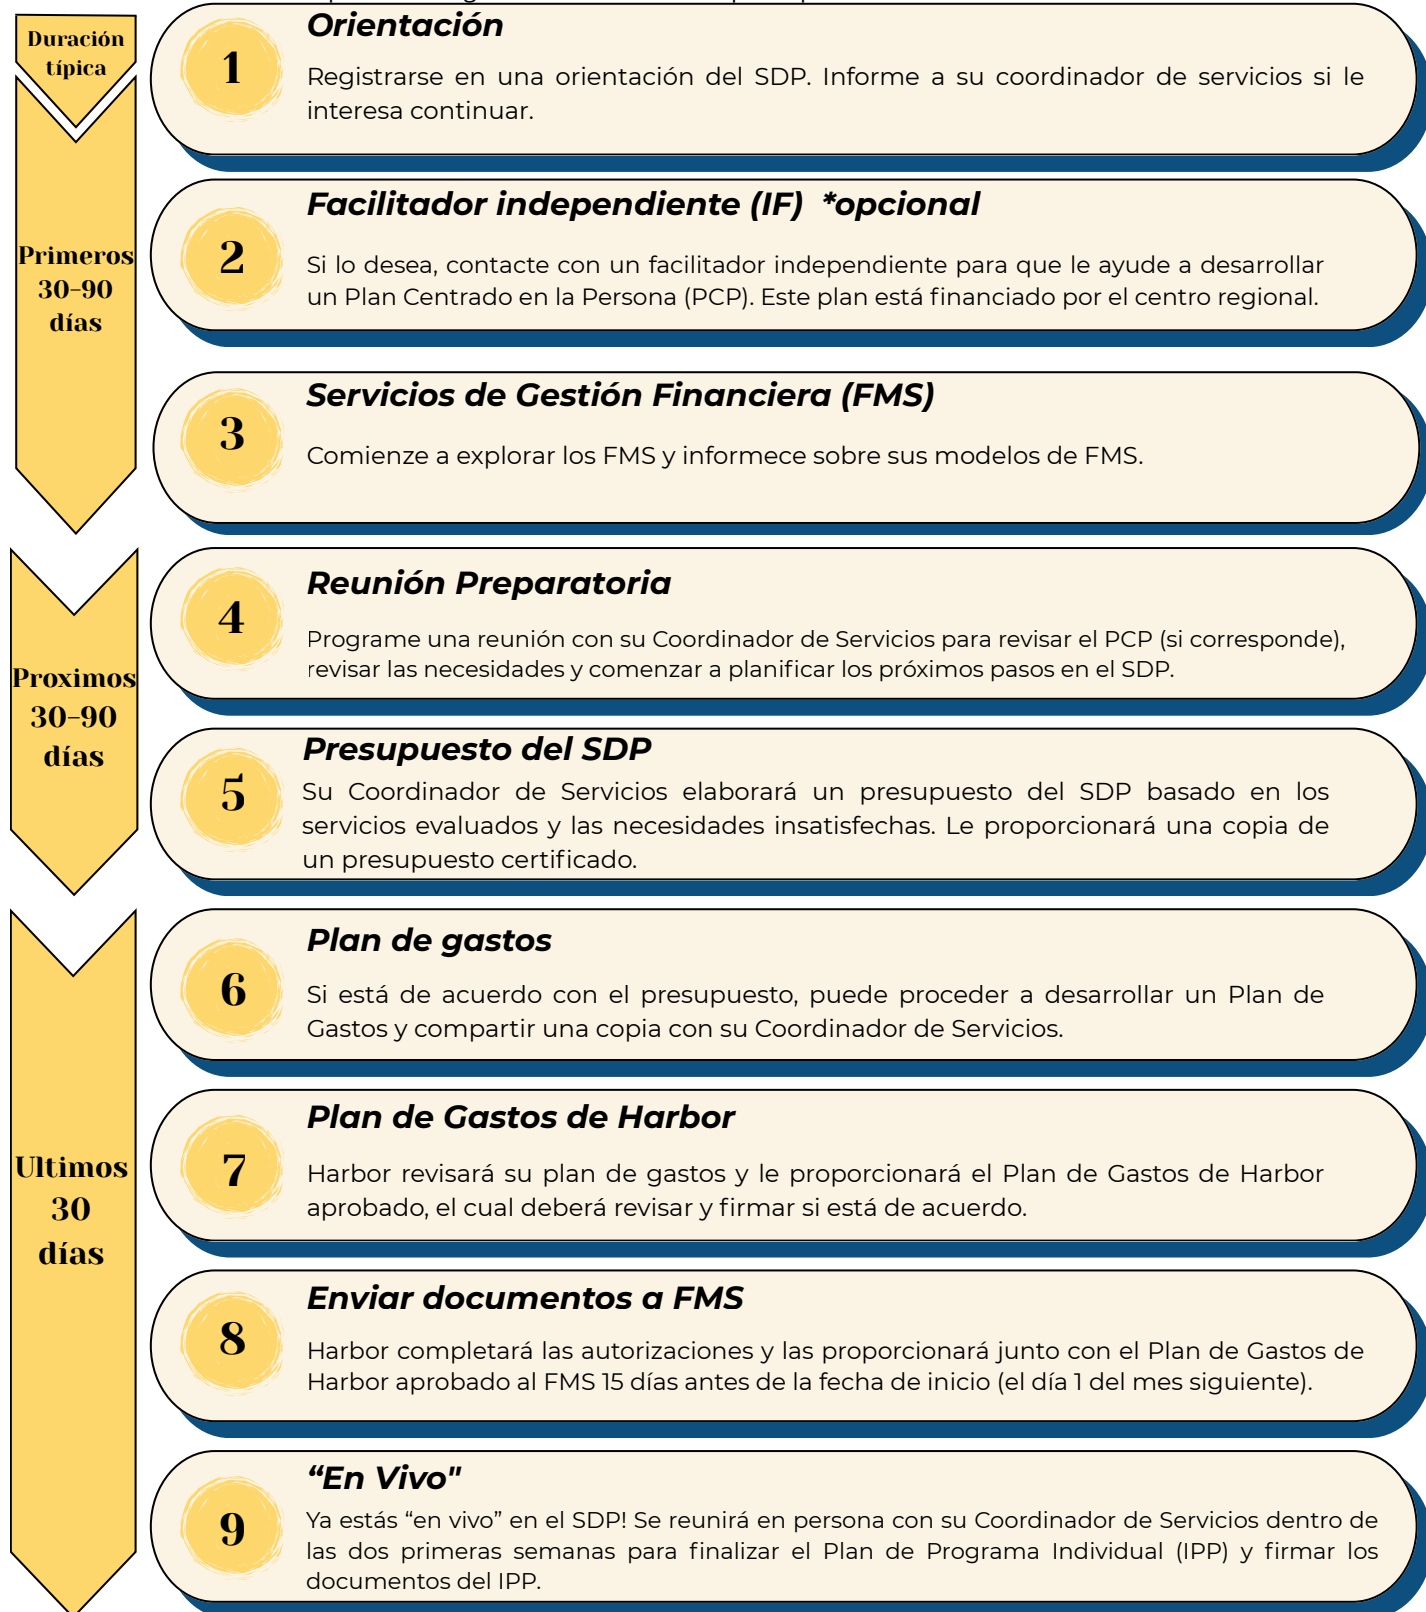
Duración típica

Primeros 30-90 días

1

Orientación

Registrarse en una orientación del SDP. Informe a su coordinador de servicios si le interesa continuar.

2

Facilitador independiente (IF) *opcional

Si lo desea, contacte con un facilitador independiente para que le ayude a desarrollar un Plan Centrado en la Persona (PCP). Este plan está financiado por el centro regional.

3

Servicios de Gestión Financiera (FMS)

Comienze a explorar los FMS y informece sobre sus modelos de FMS.

Proximos 30-90 días

4

Reunión Preparatoria

Programe una reunión con su Coordinador de Servicios para revisar el PCP (si corresponde), revisar las necesidades y comenzar a planificar los próximos pasos en el SDP.

5

Presupuesto del SDP

Su Coordinador de Servicios elaborará un presupuesto del SDP basado en los servicios evaluados y las necesidades insatisfechas. Le proporcionará una copia de un presupuesto certificado.

Ultimos 30 días

6

Plan de gastos

Si está de acuerdo con el presupuesto, puede proceder a desarrollar un Plan de Gastos y compartir una copia con su Coordinador de Servicios.

7

Plan de Gastos de Harbor

Harbor revisará su plan de gastos y le proporcionará el Plan de Gastos de Harbor aprobado, el cual deberá revisar y firmar si está de acuerdo.

8

Enviar documentos a FMS

Harbor completará las autorizaciones y las proporcionará junto con el Plan de Gastos de Harbor aprobado al FMS 15 días antes de la fecha de inicio (el día 1 del mes siguiente).

9

“En Vivo"

Ya estás “en vivo” en el SDP! Se reunirá en persona con su Coordinador de Servicios dentro de las dos primeras semanas para finalizar el Plan de Programa Individual (IPP) y firmar los documentos del IPP.